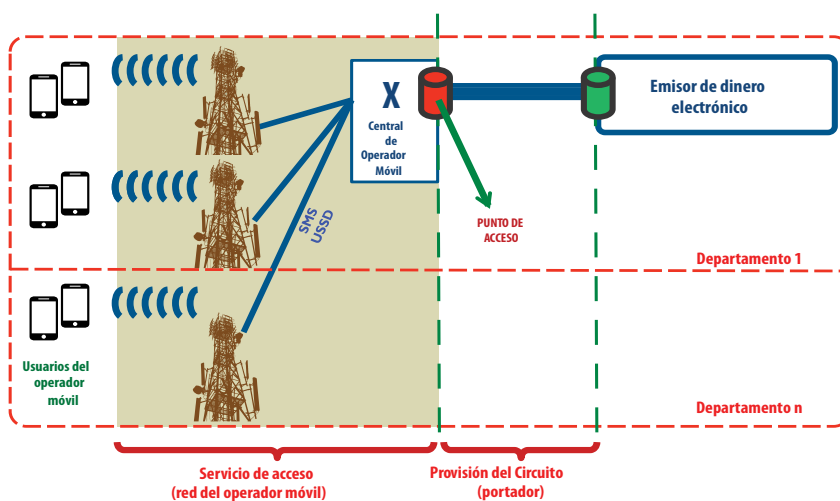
X
Central de Operador Móvil

Emisor de dinero electrónico

SMS
USSD

PUNTO DE ACCESO

Departamento 1

Usuarios del operador móvil

Departamento n

Servicio de acceso (red del operador móvil)

Provisión del Circuito (portador)